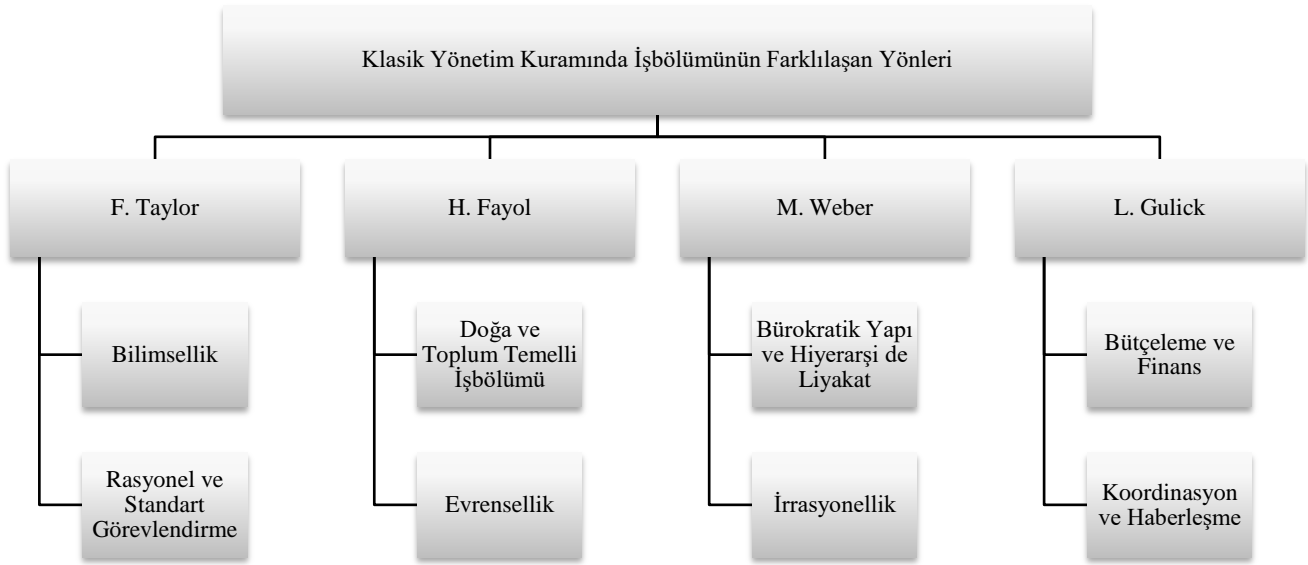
Klasik Yönetim Kuramında İşbölümünün Farklılaşan Yönleri

F. Taylor

Bilimsellik

Rasyonel ve Standart Görevlendirme

H. Fayol

Doğa ve Toplum Temelli İşbölümü

Evrensellik

M. Weber

Bürokratik Yapı ve Hiyerarşi de Liyakat

İrrasyonellik

L. Gulick

Bütçeleme ve Finans

Koordinasyon ve Haberleşme